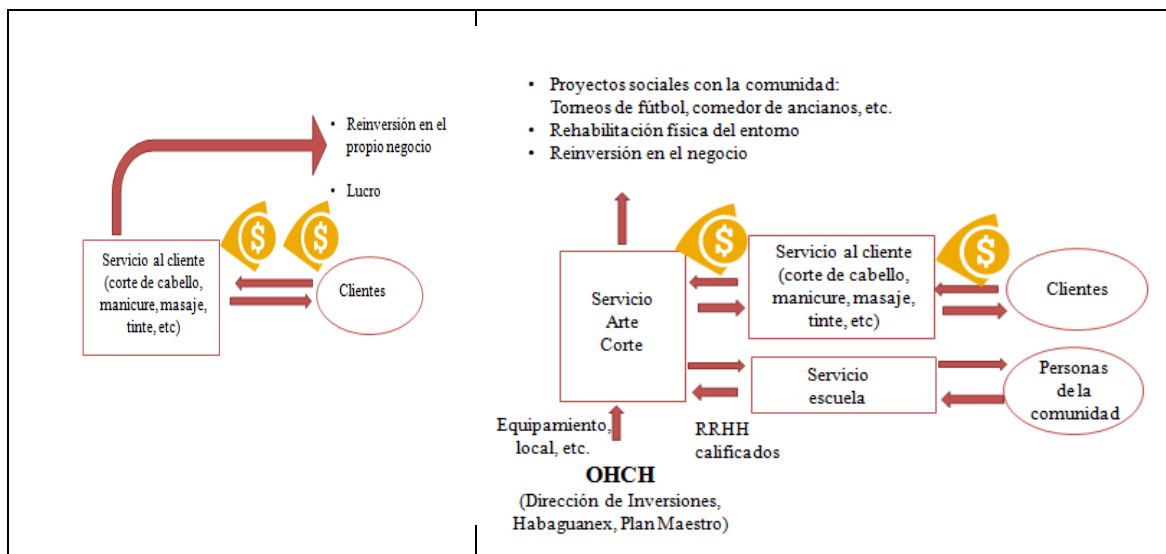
- Reinversión en el propio negocio
- Lucro

Servicio al cliente (corte de cabello, manicure, masaje, tinte, etc)

Clientes

- Proyectos sociales con la comunidad: Torneos de fútbol, comedor de ancianos, etc.
- Rehabilitación física del entorno
- Reinversión en el negocio

Servicio Arte Corte

Servicio al cliente (corte de cabello, manicure, masaje, tinte, etc)

Clientes

Servicio escuela

Personas de la comunidad

Equipamiento, local, etc.

RRHH calificados

OHCH
(Dirección de Inversiones, Habaguanex, Plan Maestro)